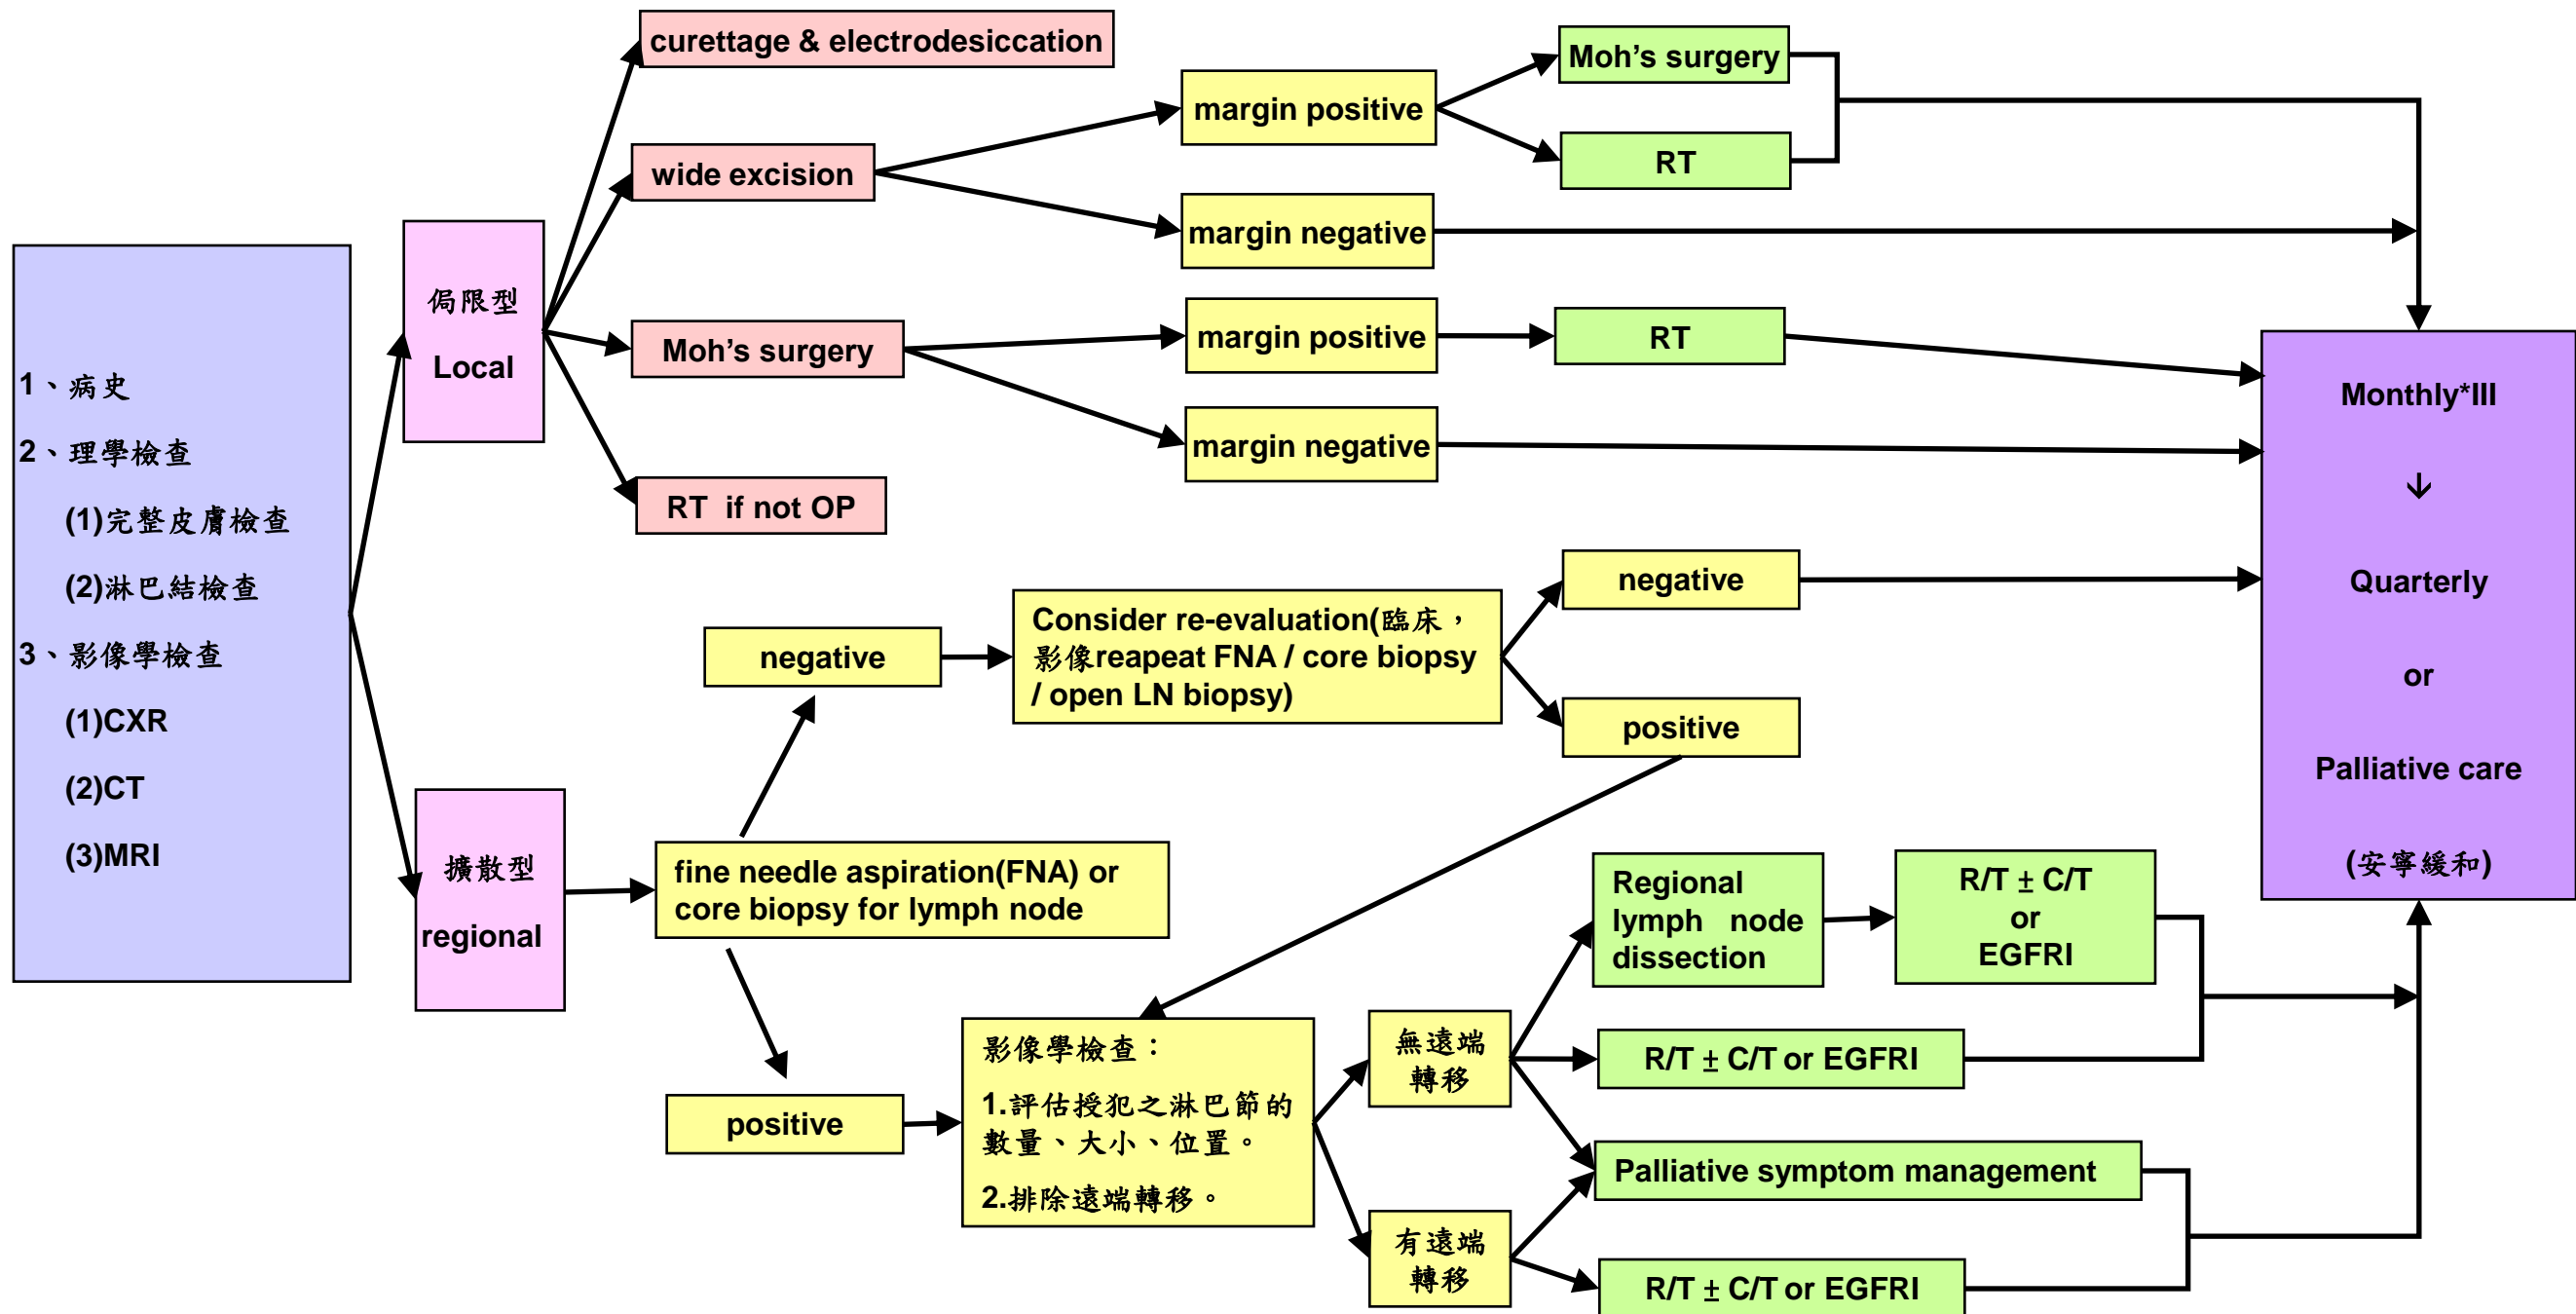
1、病史
2、理學檢查
(1)完整皮膚檢查
(2)淋巴結檢查
3、影像學檢查
(1)CXR
(2)CT
(3)MRI

侷限型
Local

curettage & electrodesiccation

wide excision

margin positive

Moh's surgery

RT

margin negative

Moh's surgery

margin positive

RT

margin negative

RT if not OP

擴散型
regional

fine needle aspiration(FNA) or core biopsy for lymph node

negative

Consider re-evaluation(臨床，影像reapeat FNA / core biopsy / open LN biopsy)

negative

positive

positive

影像學檢查：
1.評估授犯之淋巴節的數量、大小、位置。
2.排除遠端轉移。

無遠端轉移

有遠端轉移

Regional lymph node dissection

R/T ± C/T or EGFRI

R/T ± C/T or EGFRI

Palliative symptom management

R/T ± C/T or EGFRI

Monthly*III
↓
Quarterly
or
Palliative care
(安寧緩和)